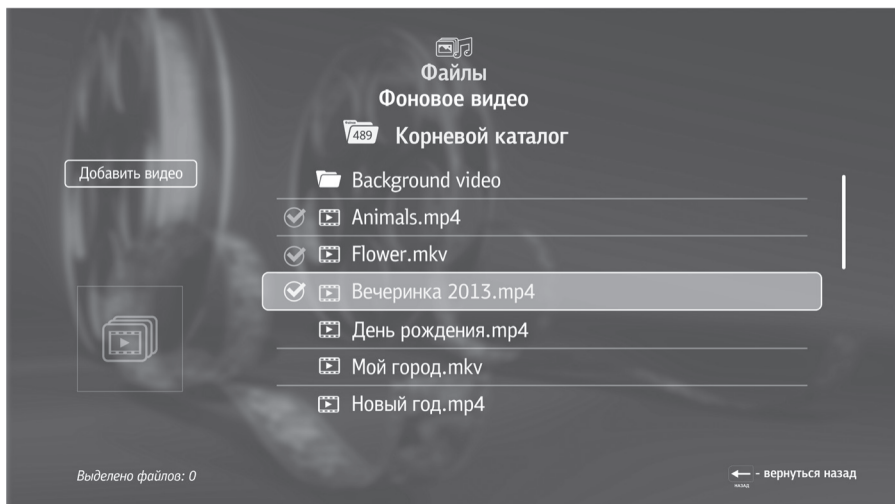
Файлы
Фоновое видео
489 Корневой каталог

Добавить видео

Background video
Animals.mp4
Flower.mkv
Вечеринка 2013.mp4
День рождения.mp4
Мой город.mkv
Новый год.mp4

Выделено файлов: 0

назад - вернуться назад